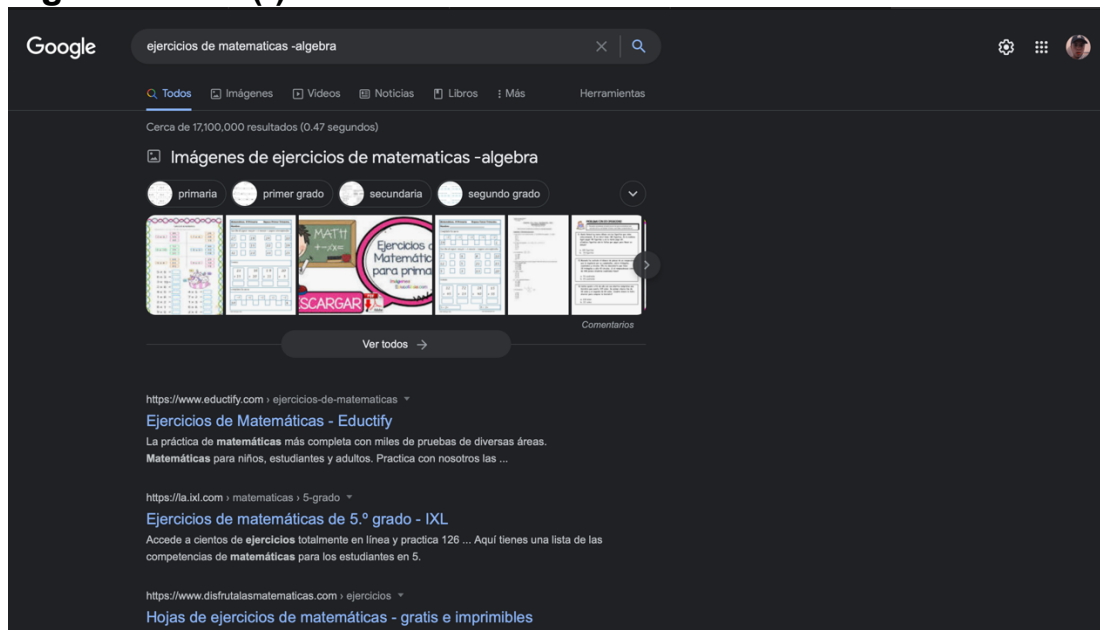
Google

ejercicios de matematicas -algebra

Todos Imágenes Videos Noticias Libros : Más Herramientas

Cerca de 17,100,000 resultados (0.47 segundos)

Imágenes de ejercicios de matematicas -algebra

primaria primer grado secundaria segundo grado

MATH

SCARGAR

Ejercicios de Matemátic para prima

Comentarios

Ver todos →

https://www.eductify.com › ejercicios-de-matematicas

Ejercicios de Matemáticas - Eductify

La práctica de **matemáticas** más completa con miles de pruebas de diversas áreas. **Matemáticas** para niños, estudiantes y adultos. Practica con nosotros las ...

https://la.ixl.com › matematicas › 5-grado

Ejercicios de matemáticas de 5.º grado - IXL

Accede a cientos de **ejercicios** totalmente en línea y practica 126 ... Aquí tienes una lista de las competencias de **matemáticas** para los estudiantes en 5.

https://www.disfrutalasmatematicas.com › ejercicios

Hojas de ejercicios de matemáticas - gratis e imprimibles